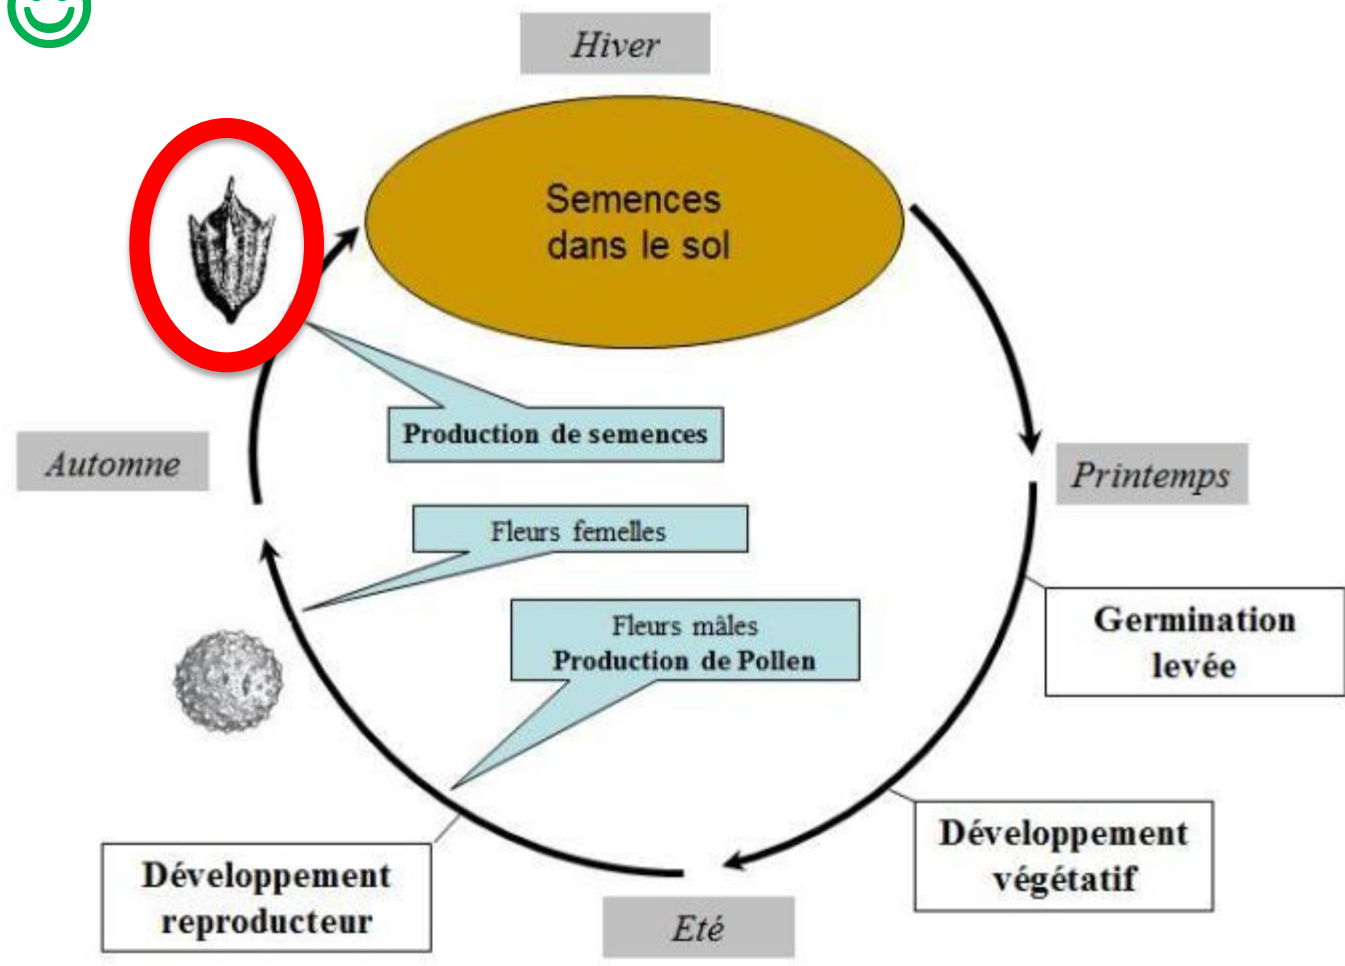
Hiver

Semences dans le sol

Production de semences

Automne

Printemps

Fleurs femelles

Fleurs mâles
Production de Pollen

Germination
levée

Développement
végétatif

Développement
reproducteur

Eté